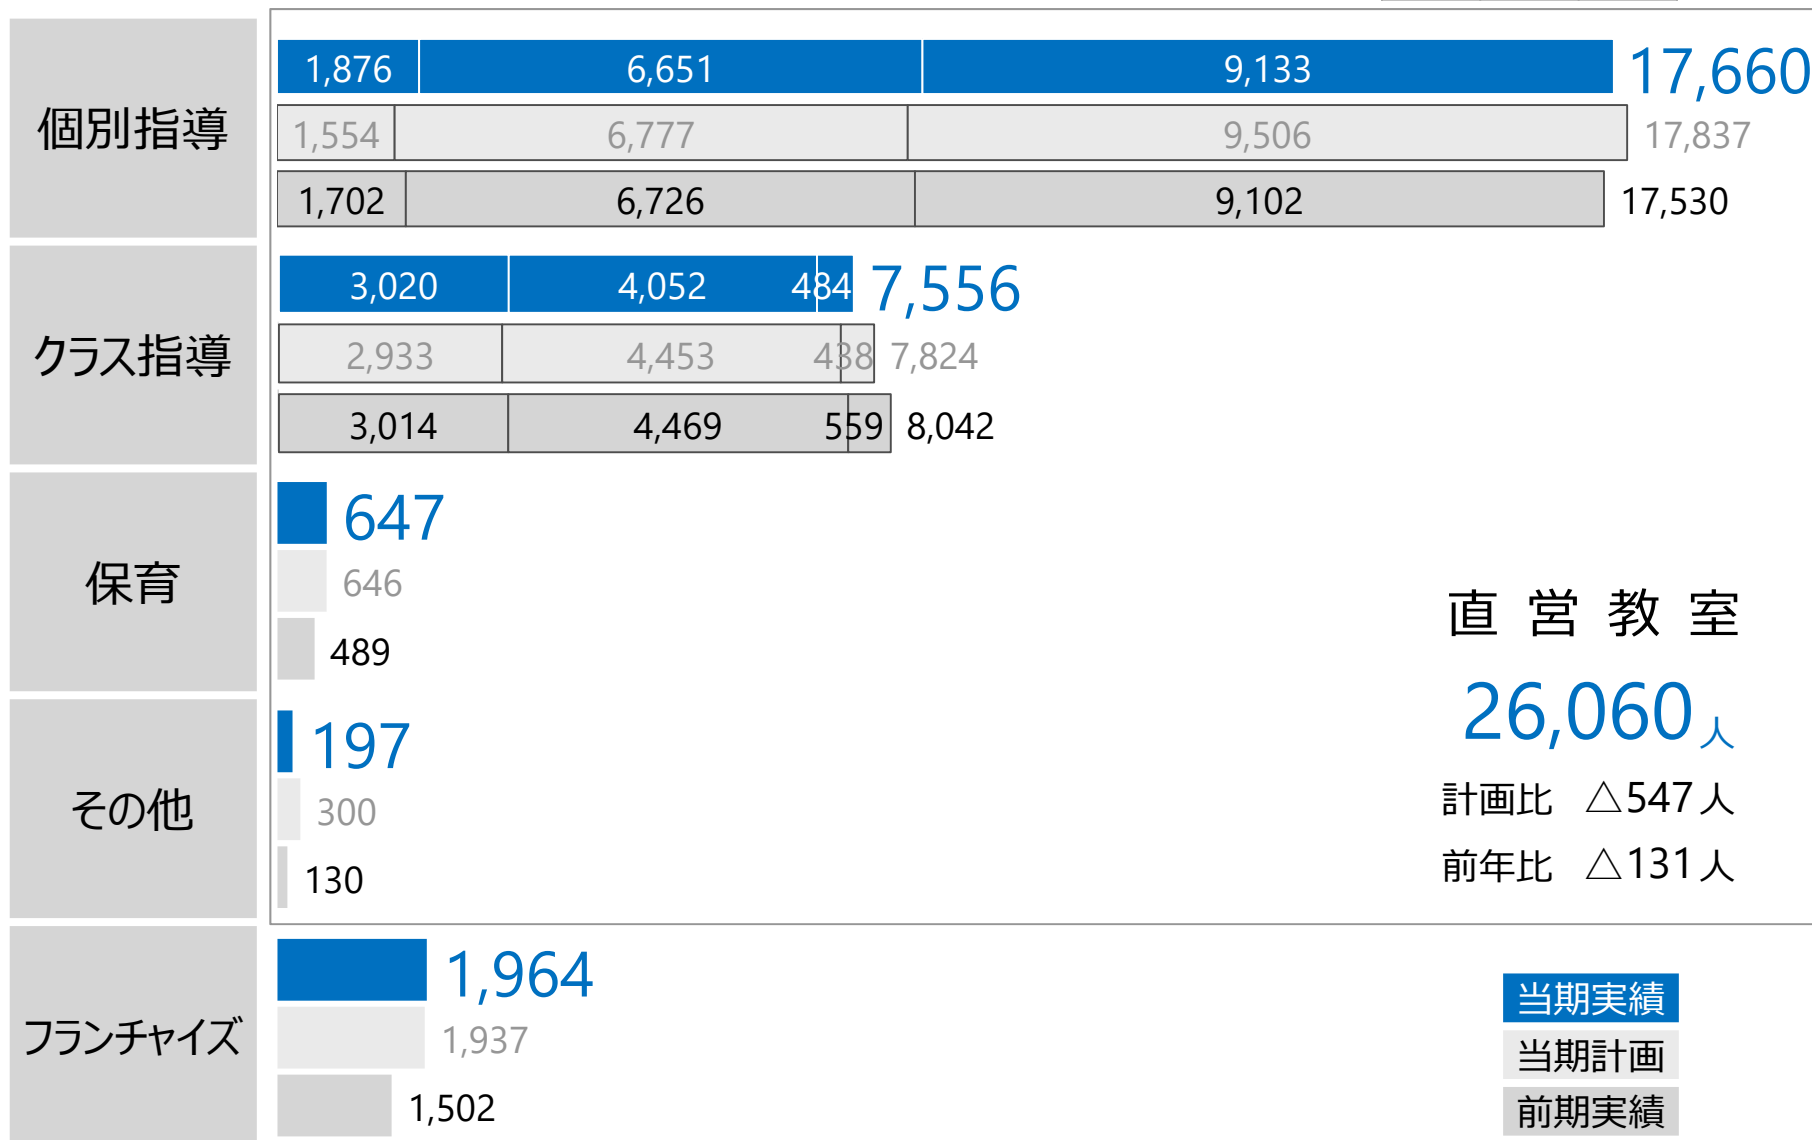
個別指導

1,876 6,651 9,133 17,660

1,554 6,777 9,506 17,837

1,702 6,726 9,102 17,530

クラス指導

3,020 4,052 484 7,556

2,933 4,453 438 7,824

3,014 4,469 559 8,042

保育

647

646

489

その他

197

300

130

直 営 教 室

26,060人

計画比 △547人

前年比 △131人

フランチャイズ

1,964

1,937

1,502

当期実績

当期計画

前期実績